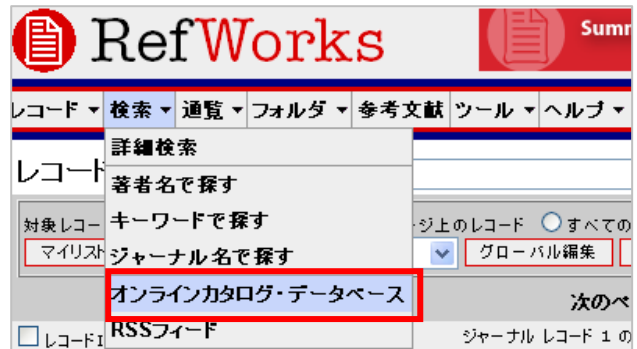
RefWorks

Summ

レコード ▾ 検索 ▾ 通覧 ▾ フォルダ ▾ 参考文献 ツール ▾ ヘルプ ▾

詳細検索

著者名で探す

キーワードで探す

ジャーナル名で探す

オンラインカタログ・データベース

RSSフィード

レコード

対象レコー

マイリスト

ジ上のレコード ○すべての

グローバル編集

次のペ

レコードI

ジャーナル レコード 1 の